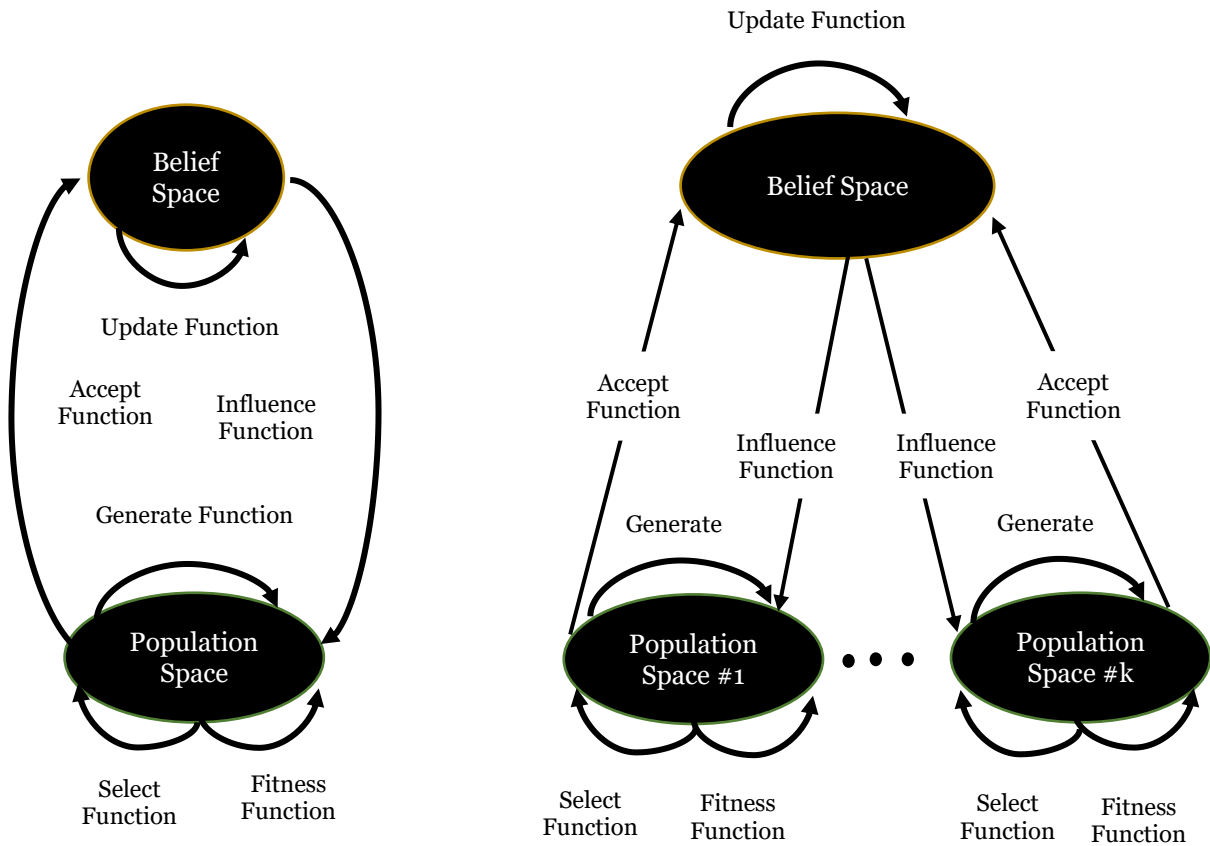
Belief Space

Update Function

Accept Function

Influence Function

Generate Function

Population Space

Select Function

Fitness Function

Update Function

Belief Space

Accept Function

Influence Function

Influence Function

Accept Function

Generate

Generate

Population Space #1

• • •

Population Space #k

Select Function

Fitness Function

Select Function

Fitness Function